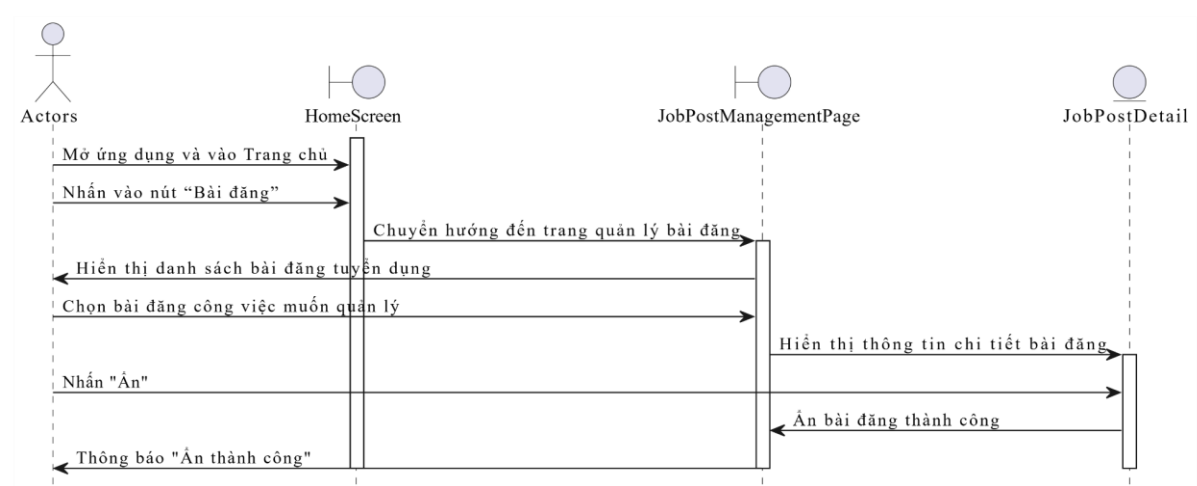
Actors

HomeScreen

JobPostManagementPage

JobPostDetail

Mở ứng dụng và vào Trang chủ

Nhấn vào nút “Bài đăng”

Chuyển hướng đến trang quản lý bài đăng

Hiển thị danh sách bài đăng tuyển dụng

Chọn bài đăng công việc muốn quản lý

Hiển thị thông tin chi tiết bài đăng

Nhấn "Ẩn"

Ẩn bài đăng thành công

Thông báo "Ẩn thành công"